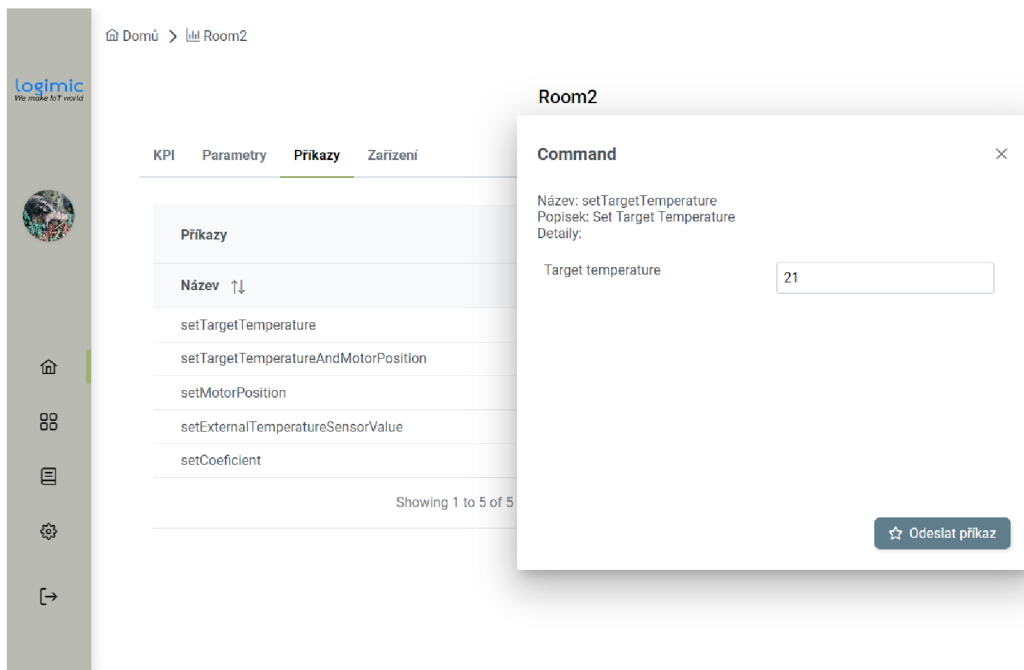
Domů > Room2

logimic
We make IoT world

Room2

KPI Parametry Příkazy Zařízení

Příkazy

Název ⇅

setTargetTemperature

setTargetTemperatureAndMotorPosition

setMotorPosition

setExternalTemperatureSensorValue

setCoeficient

Showing 1 to 5 of 5

Command ×

Název: setTargetTemperature
Popisek: Set Target Temperature
Detaily:

Target temperature 21

Odeslat příkaz